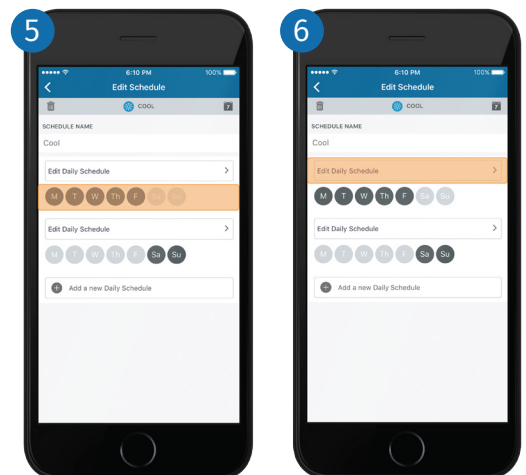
5

6:10 PM
100%
Edit Schedule
COOL
SCHEDULE NAME
Cool
Edit Daily Schedule
M T W Th F Sa Su
Edit Daily Schedule
M T W Th F Sa Su
Add a new Daily Schedule

6

6:10 PM
100%
Edit Schedule
COOL
SCHEDULE NAME
Cool
Edit Daily Schedule
M T W Th F Sa Su
Edit Daily Schedule
M T W Th F Sa Su
Add a new Daily Schedule